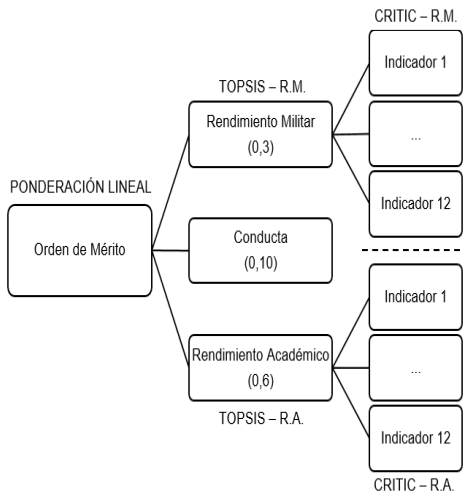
CRITIC – R.M.

TOPSIS – R.M.

Indicador 1

Rendimiento Militar
(0,3)

...

PONDERACIÓN LINEAL

Indicador 12

Orden de Mérito

Conducta
(0,10)

Indicador 1

Rendimiento Académico
(0,6)

...

TOPSIS – R.A.

Indicador 12

CRITIC – R.A.